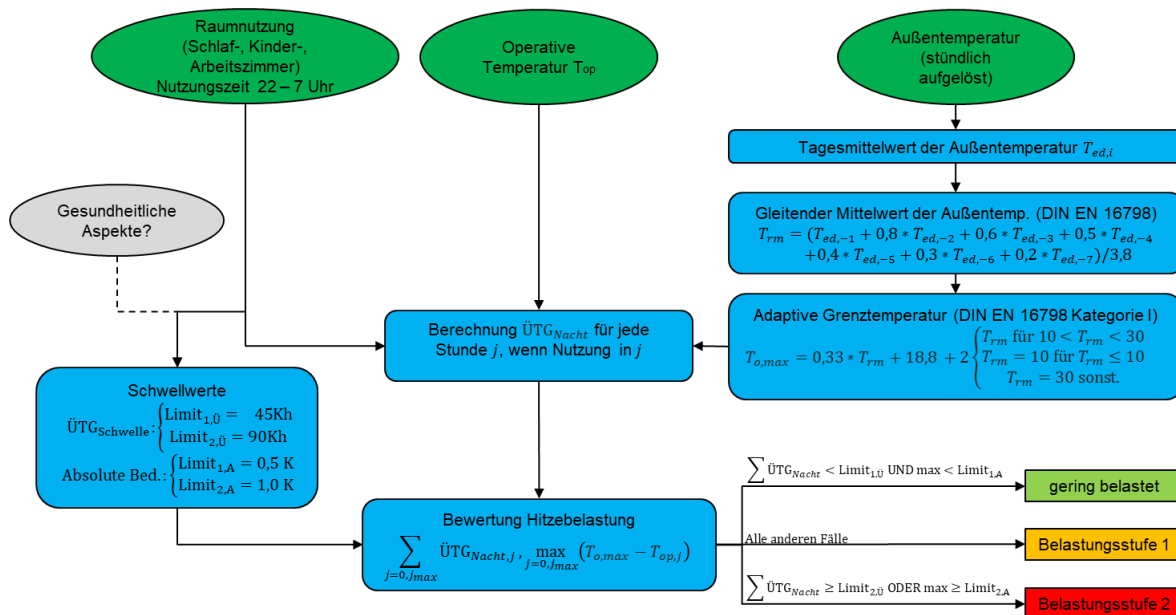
Raumnutzung (Schlaf-, Kinder-, Arbeitszimmer) Nutzungszeit 22 – 7 Uhr

Operative Temperatur $T_{op}$

Außentemperatur (stündlich aufgelöst)

Tagesmittelwert der Außentemperatur $T_{ed,i}$

Gleitender Mittelwert der Außentemp. (DIN EN 16798)
$T_{rm} = (T_{ed,-1} + 0{,}8 * T_{ed,-2} + 0{,}6 * T_{ed,-3} + 0{,}5 * T_{ed,-4} + 0{,}4 * T_{ed,-5} + 0{,}3 * T_{ed,-6} + 0{,}2 * T_{ed,-7})/3{,}8$

Gesundheitliche Aspekte?

Adaptive Grenztemperatur (DIN EN 16798 Kategorie I)
$T_{o,max} = 0{,}33 * T_{rm} + 18{,}8 + 2 \begin{cases} T_{rm} \text{ für } 10 < T_{rm} < 30 \\ T_{rm} = 10 \text{ für } T_{rm} \leq 10 \\ T_{rm} = 30 \text{ sonst.} \end{cases}$

Berechnung $\text{ÜTG}_{Nacht}$ für jede Stunde $j$, wenn Nutzung in $j$

Schwellwerte
$\text{ÜTG}_{\text{Schwelle}}: \begin{cases} \text{Limit}_{1,\text{Ü}} = 45\text{Kh} \\ \text{Limit}_{2,\text{Ü}} = 90\text{Kh} \end{cases}$
Absolute Bed.: $\begin{cases} \text{Limit}_{1,\text{A}} = 0{,}5\text{ K} \\ \text{Limit}_{2,\text{A}} = 1{,}0\text{ K} \end{cases}$

Bewertung Hitzebelastung
$\sum_{j=0,J_{max}} \text{ÜTG}_{Nacht,j}, \max_{j=0,J_{max}} (T_{o,max} - T_{op,j})$

$\sum \text{ÜTG}_{Nacht} < \text{Limit}_{1,\text{Ü}}$ UND $\max < \text{Limit}_{1,\text{A}}$

gering belastet

Alle anderen Fälle

Belastungsstufe 1

$\sum \text{ÜTG}_{Nacht} \geq \text{Limit}_{2,\text{Ü}}$ ODER $\max \geq \text{Limit}_{2,\text{A}}$

Belastungsstufe 2